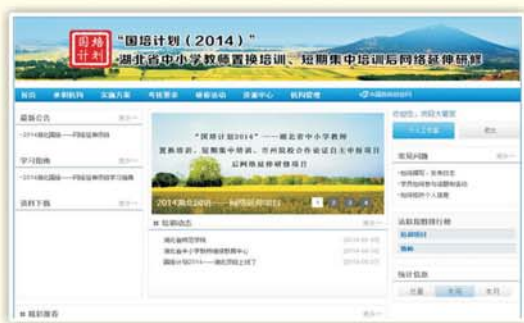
国培计划

"国培计划（2014）"

湖北省中小学教师置换培训、短期集中培训后网络延伸研修

首页 | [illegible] | 实施方案 | 考核要求 | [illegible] | 资源中心 | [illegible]

最新公告 更多>>

学习指南 更多>>

资料下载 更多>>

"国培计划2014"——湖北省中小学教师置换培训、短期集中培训、共同院校合作项目主题中期项目后网络延伸研修项目

2014湖北国培——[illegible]

培训动态 更多>>

欢迎您，访问人数

常见问题 更多>>

添加我的进行榜

项目信息

更多>>

精彩推荐 更多>>